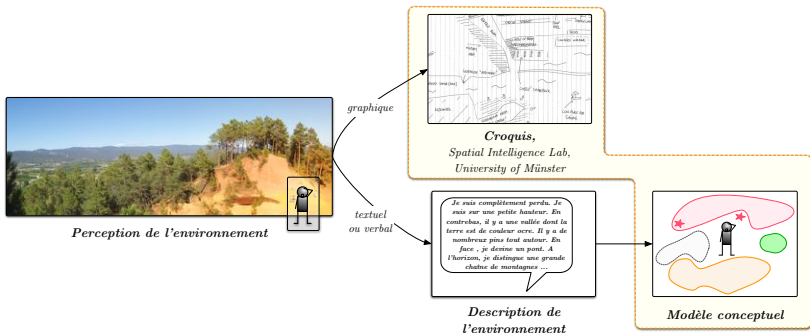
graphique

textuel
ou verbal

Perception de l'environnement

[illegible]

Croquis,
Spatial Intelligence Lab,
University of Münster

Je suis complètement perdu. Je suis sur une petite hauteur. En contrebas, il y a une vallée dont la terre est de couleur ocre. Il y a de nombreux pins tout autour. En face , je devine un pont. A l'horizon, je distingue une grande chaîne de montagnes ...

Description de
l'environnement

Modèle conceptuel